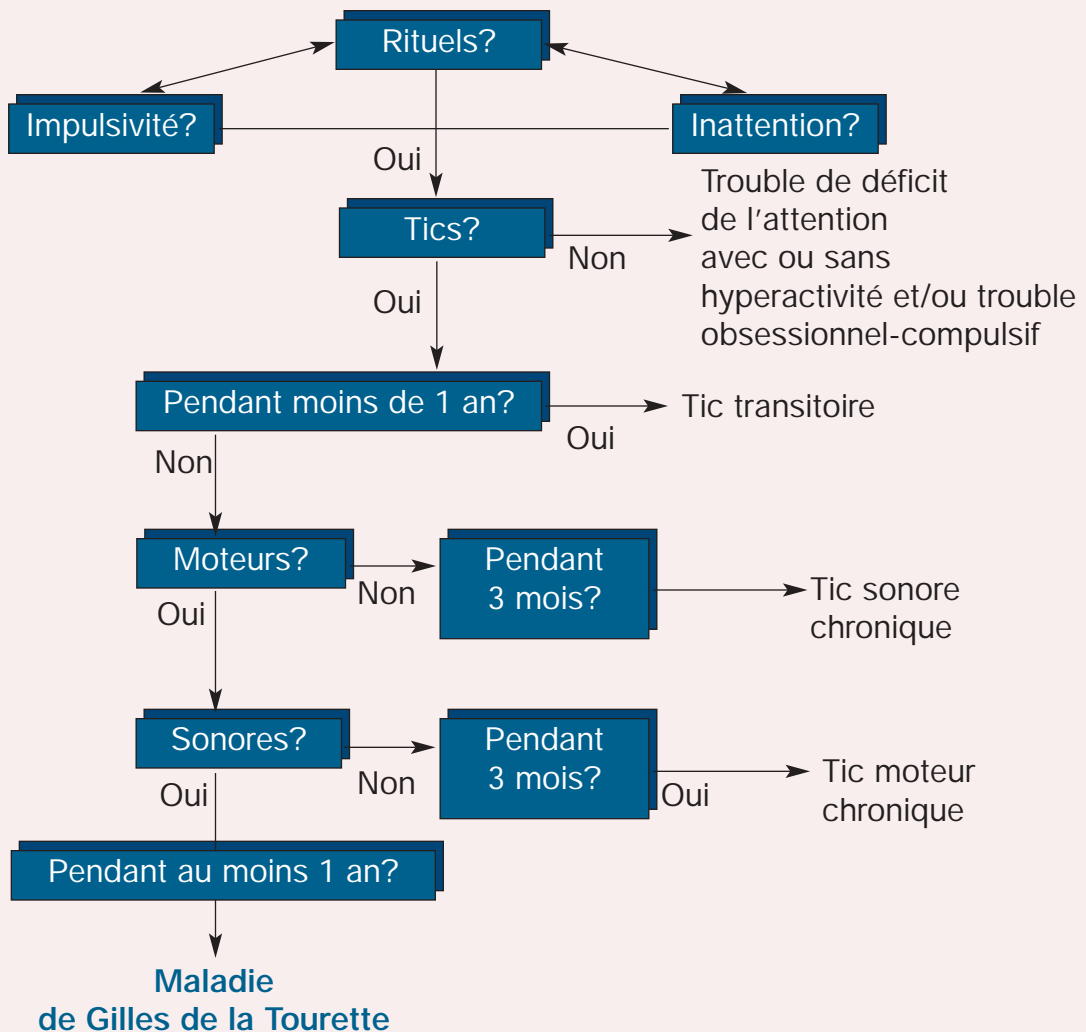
Rituels?

Impulsivité?

Inattention?

Oui

Tics?

Non

Trouble de déficit de l'attention avec ou sans hyperactivité et/ou trouble obsessionnel-compulsif

Oui

Pendant moins de 1 an?

Oui

Tic transitoire

Non

Moteurs?

Non

Pendant 3 mois?

Tic sonore chronique

Oui

Sonores?

Non

Pendant 3 mois?

Oui

Tic moteur chronique

Oui

Pendant au moins 1 an?

Maladie de Gilles de la Tourette